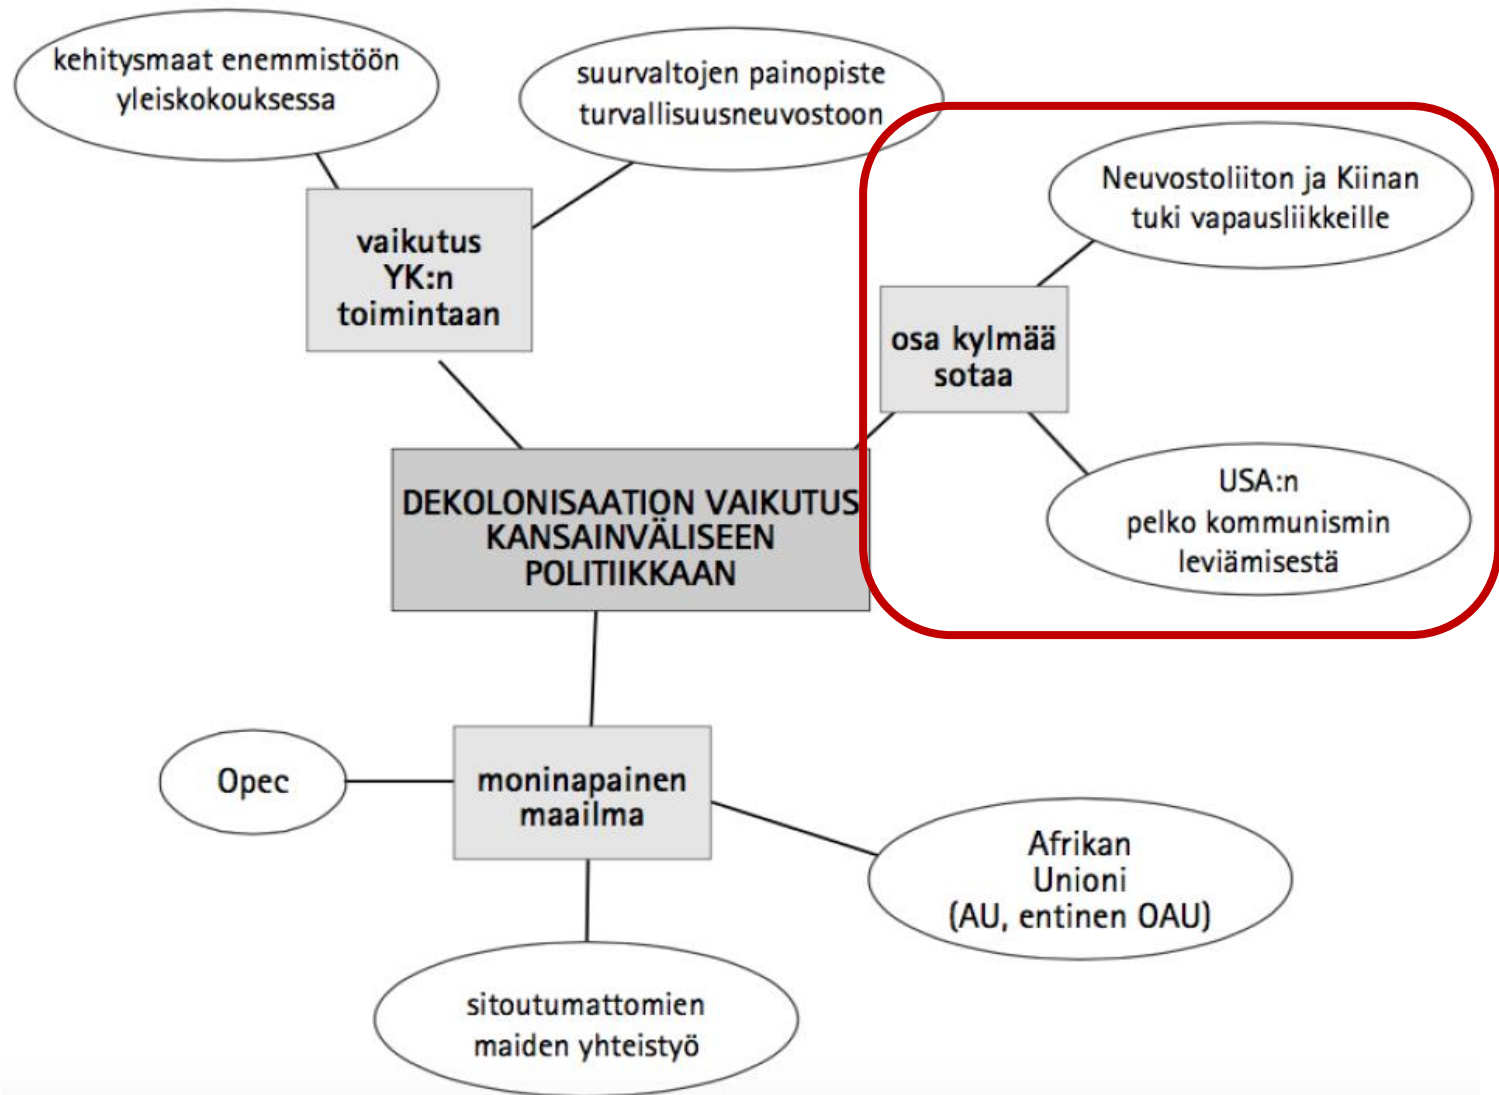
kehitysmaat enemmistöön yleiskokouksessa

suurvaltojen painopiste turvallisuusneuvostoon

vaikutus YK:n toimintaan

Neuvostoliiton ja Kiinan tuki vapausliikkeille

osa kylmää sotaa

USA:n pelko kommunismin leviämisestä

DEKOLONISAATION VAIKUTUS KANSAINVÄLISEEN POLITIIKKAAN

Opec

moninapainen maailma

Afrikan Unioni (AU, entinen OAU)

sitoutumattomien maiden yhteistyö